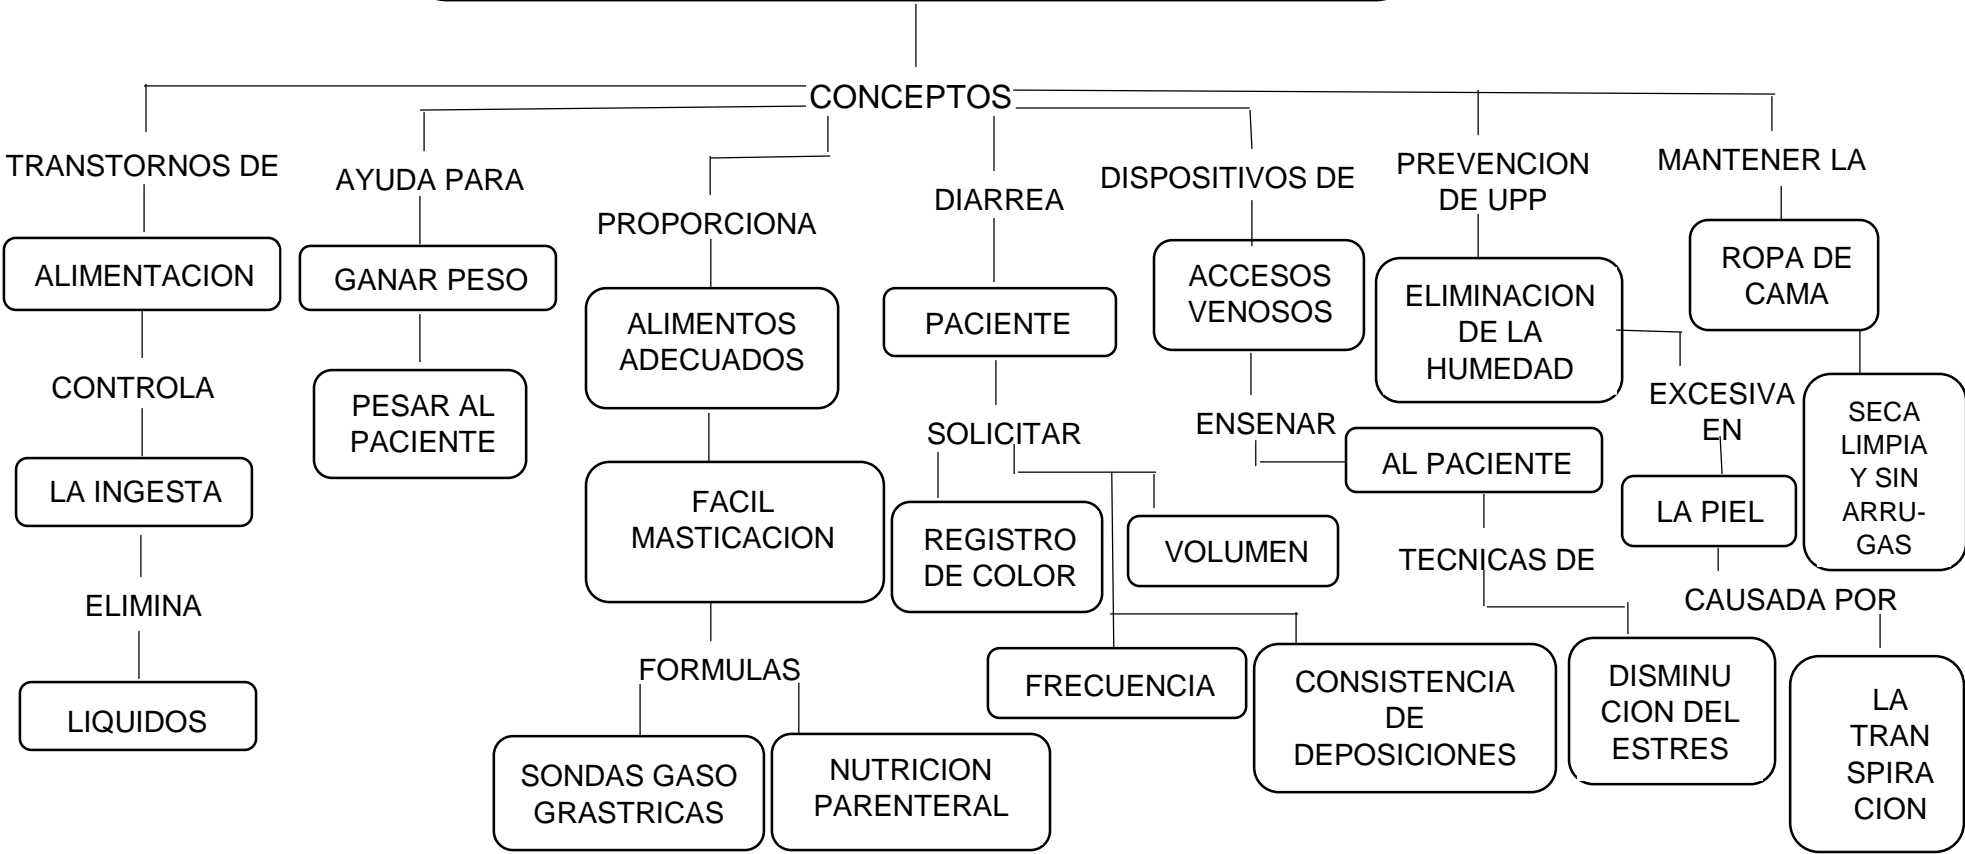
CONCEPTOS

TRANSTORNOS DE
ALIMENTACION
CONTROLA
LA INGESTA
ELIMINA
LIQUIDOS

AYUDA PARA
GANAR PESO
PESAR AL PACIENTE

PROPORCIONA
ALIMENTOS ADECUADOS
FACIL MASTICACION
FORMULAS
SONDAS GASO GRASTRICAS
NUTRICION PARENTERAL

DIARREA
PACIENTE
SOLICITAR
REGISTRO DE COLOR
VOLUMEN
FRECUENCIA
CONSISTENCIA DE DEPOSICIONES

DISPOSITIVOS DE
ACCESOS VENOSOS
ENSENAR
AL PACIENTE
TECNICAS DE
DISMINU CION DEL ESTRES

PREVENCION DE UPP
ELIMINACION DE LA HUMEDAD
EXCESIVA EN
LA PIEL
CAUSADA POR
LA TRAN SPIRA CION

MANTENER LA
ROPA DE CAMA
SECA LIMPIA Y SIN ARRU- GAS